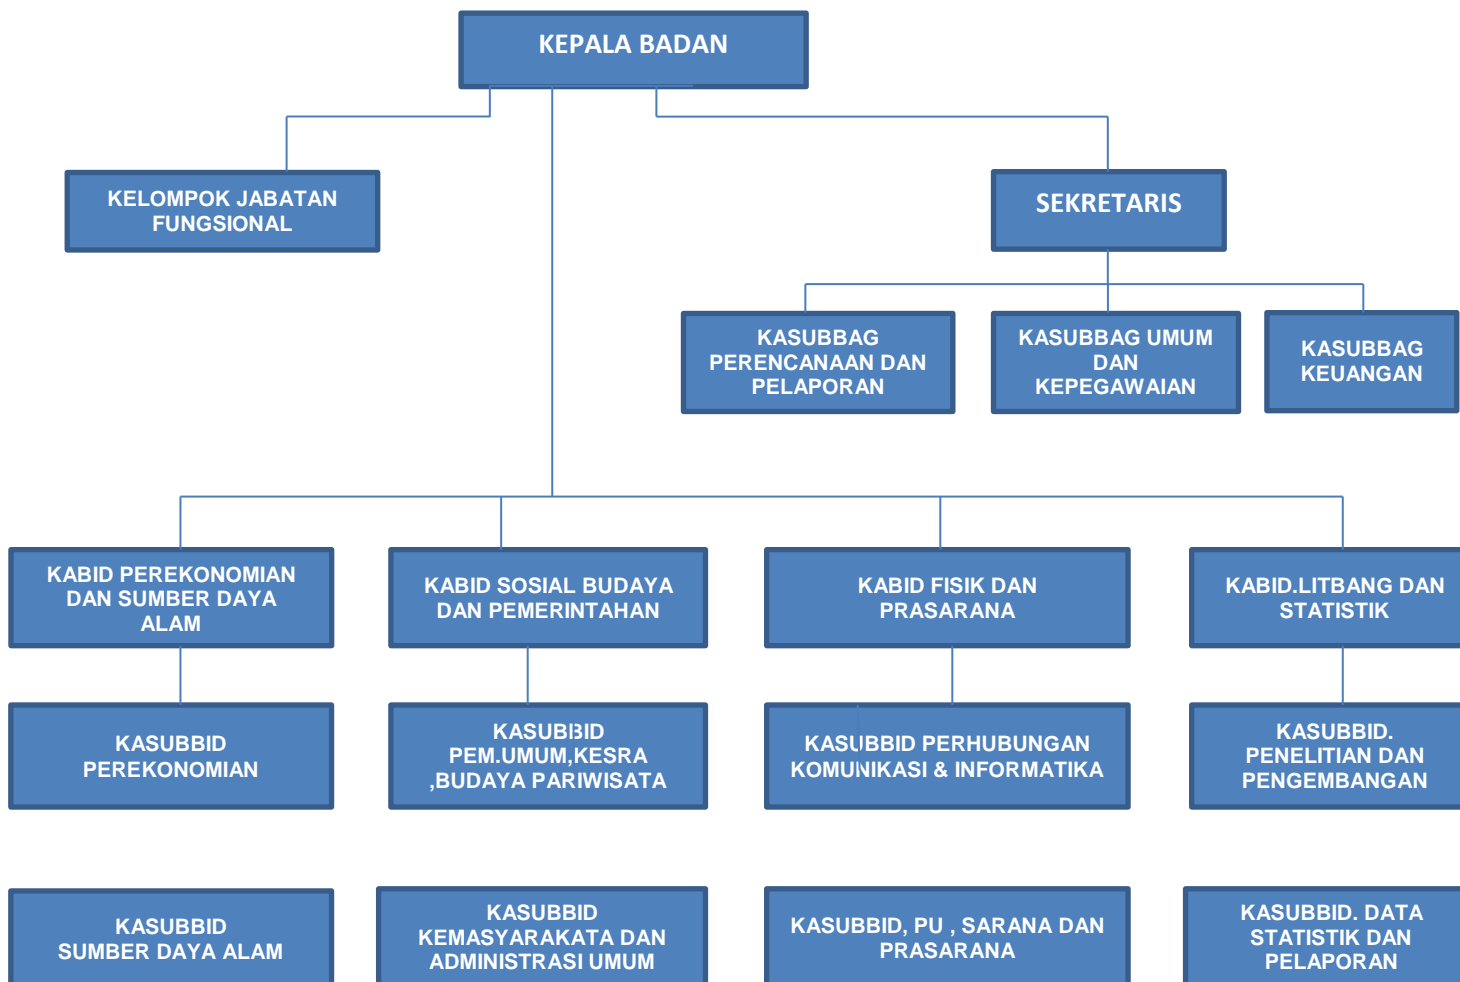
KEPALA BADAN

KELOMPOK JABATAN FUNGSIONAL

SEKRETARIS

KASUBBAG PERENCANAAN DAN PELAPORAN

KASUBBAG UMUM DAN KEPEGAWAIAN

KASUBBAG KEUANGAN

KABID PEREKONOMIAN DAN SUMBER DAYA ALAM

KABID SOSIAL BUDAYA DAN PEMERINTAHAN

KABID FISIK DAN PRASARANA

KABID.LITBANG DAN STATISTIK

KASUBBID PEREKONOMIAN

KASUBBID PEM.UMUM,KESRA ,BUDAYA PARIWISATA

KASUBBID PERHUBUNGAN KOMUNIKASI & INFORMATIKA

KASUBBID. PENELITIAN DAN PENGEMBANGAN

KASUBBID SUMBER DAYA ALAM

KASUBBID KEMASYARAKATA DAN ADMINISTRASI UMUM

KASUBBID, PU , SARANA DAN PRASARANA

KASUBBID. DATA STATISTIK DAN PELAPORAN